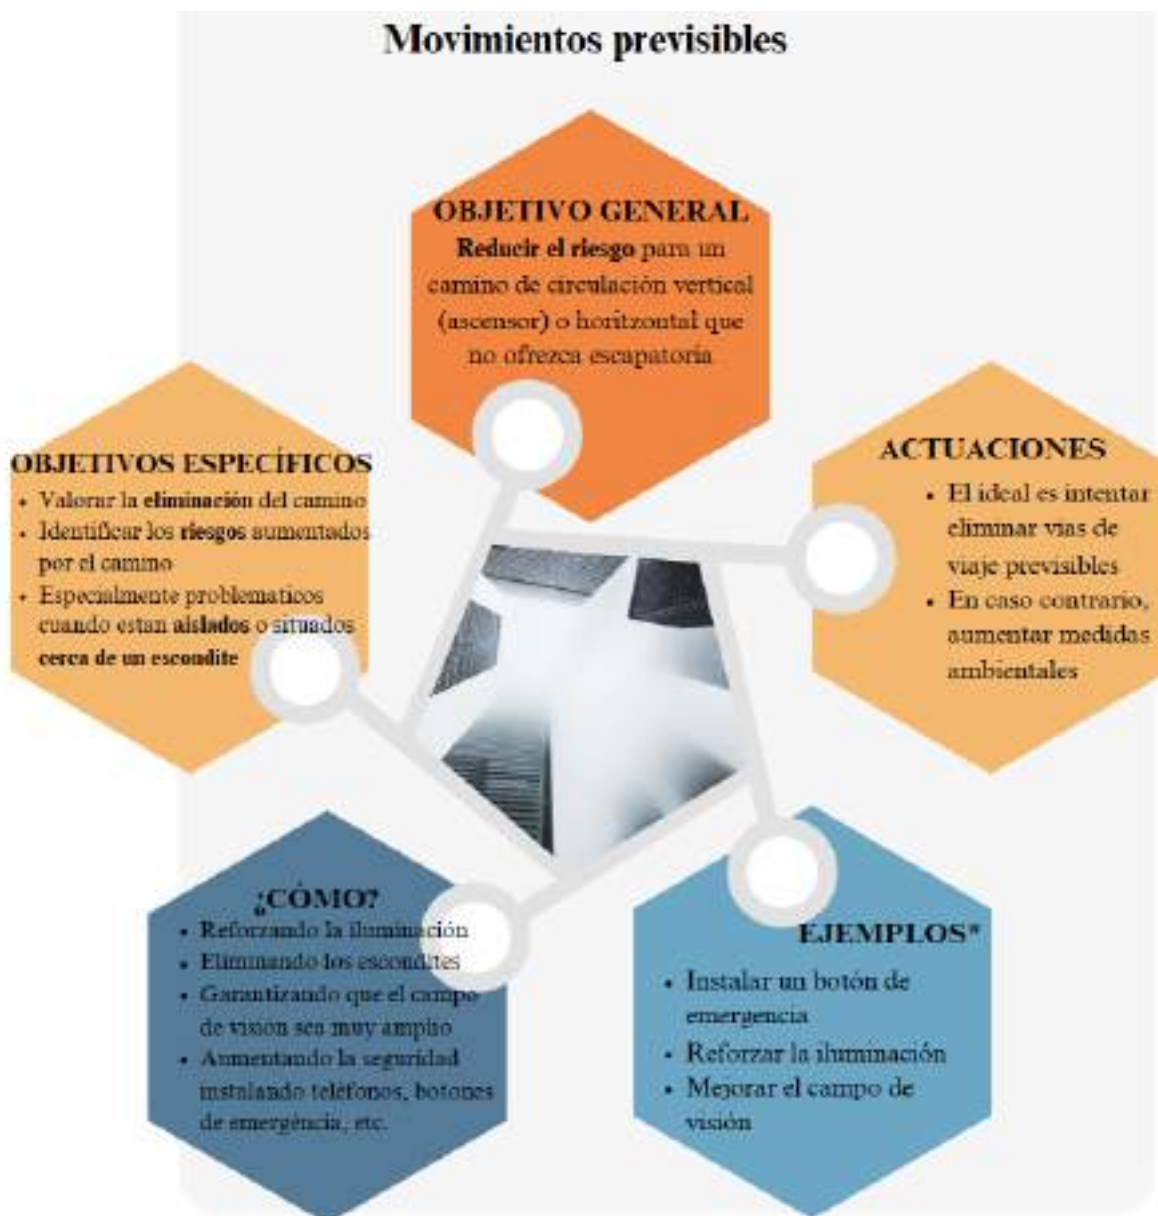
Movimientos previsibles

OBJETIVO GENERAL
Reducir el riesgo para un camino de circulación vertical (ascensor) o horitzontal que no ofrezca escapatoria

OBJETIVOS ESPECÍFICOS
- Valorar la eliminación del camino
- Identificar los riesgos aumentados por el camino
- Especialmente problematicos cuando estan aislados o situados cerca de un escondite

ACTUACIONES
- El ideal es intentar eliminar vias de viaje previsibles
- En caso contrario, aumentar medidas ambientales

¿CÓMO?
- Reforzando la iluminación
- Eliminando los escondites
- Garantizando que el campo de vision sea muy amplio
- Aumentando la seguridad instalando teléfonos, botones de emergencia, etc.

EJEMPLOS*
- Instalar un botón de emergencia
- Reforzar la iluminación
- Mejorar el campo de visión